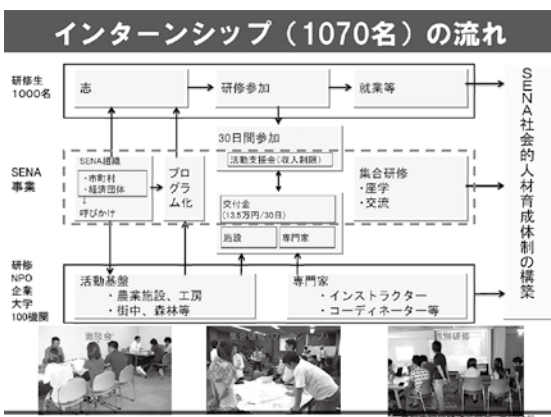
インターンシップ（1070名）の流れ

研修生
1000名

志

研修参加

就業等

30日間参加

活動支援金（収入制限）

SENA
事業

SENA組織
・市町村
・経済団体

呼びかけ

プログラム化

交付金
（13.5万円/30日）

施設

専門家

集合研修
・座学
・交流

研修
NPO
企業
大学
100機関

活動基盤
・農業施設、工房
・街中、森林等

専門家
・インストラクター
・コーディネーター等

SENA社会的人材育成体制の構築

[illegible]

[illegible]

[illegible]